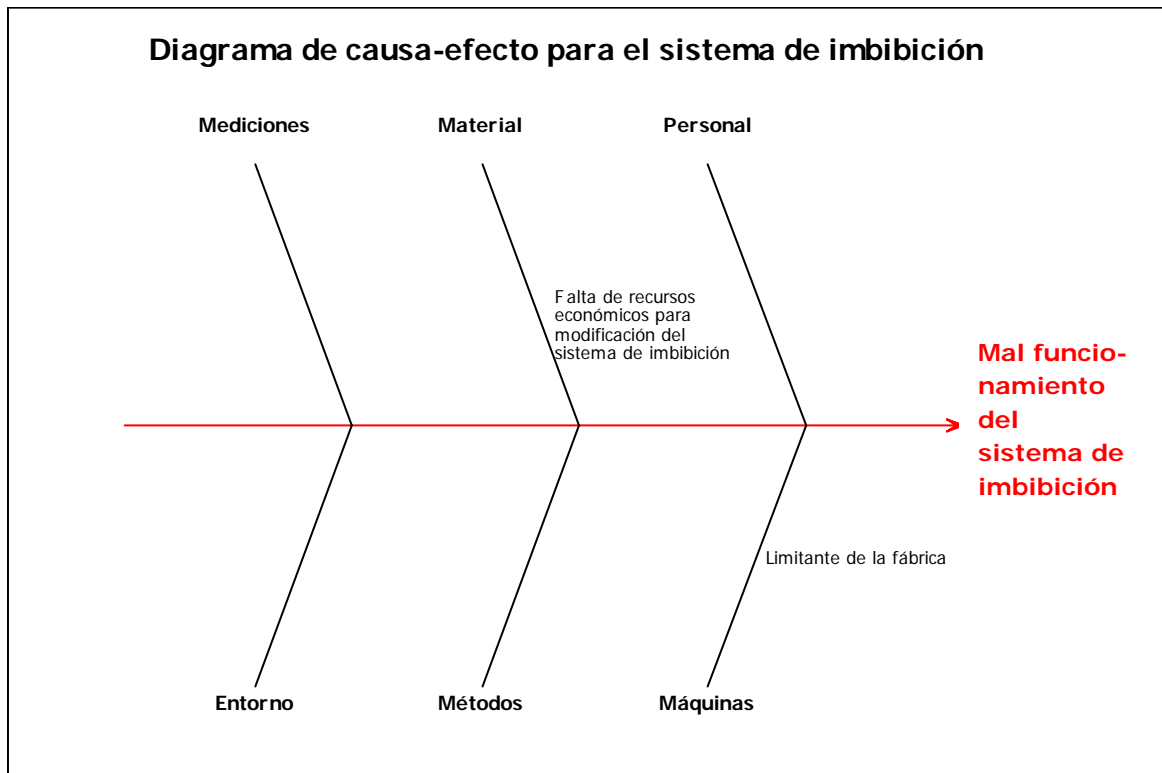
Diagrama de causa-efecto para el sistema de imbibición

Mediciones

Material

Personal

Falta de recursos económicos para modificación del sistema de imbibición

Mal funcionamiento del sistema de imbibición

Limitante de la fábrica

Entorno

Métodos

Máquinas